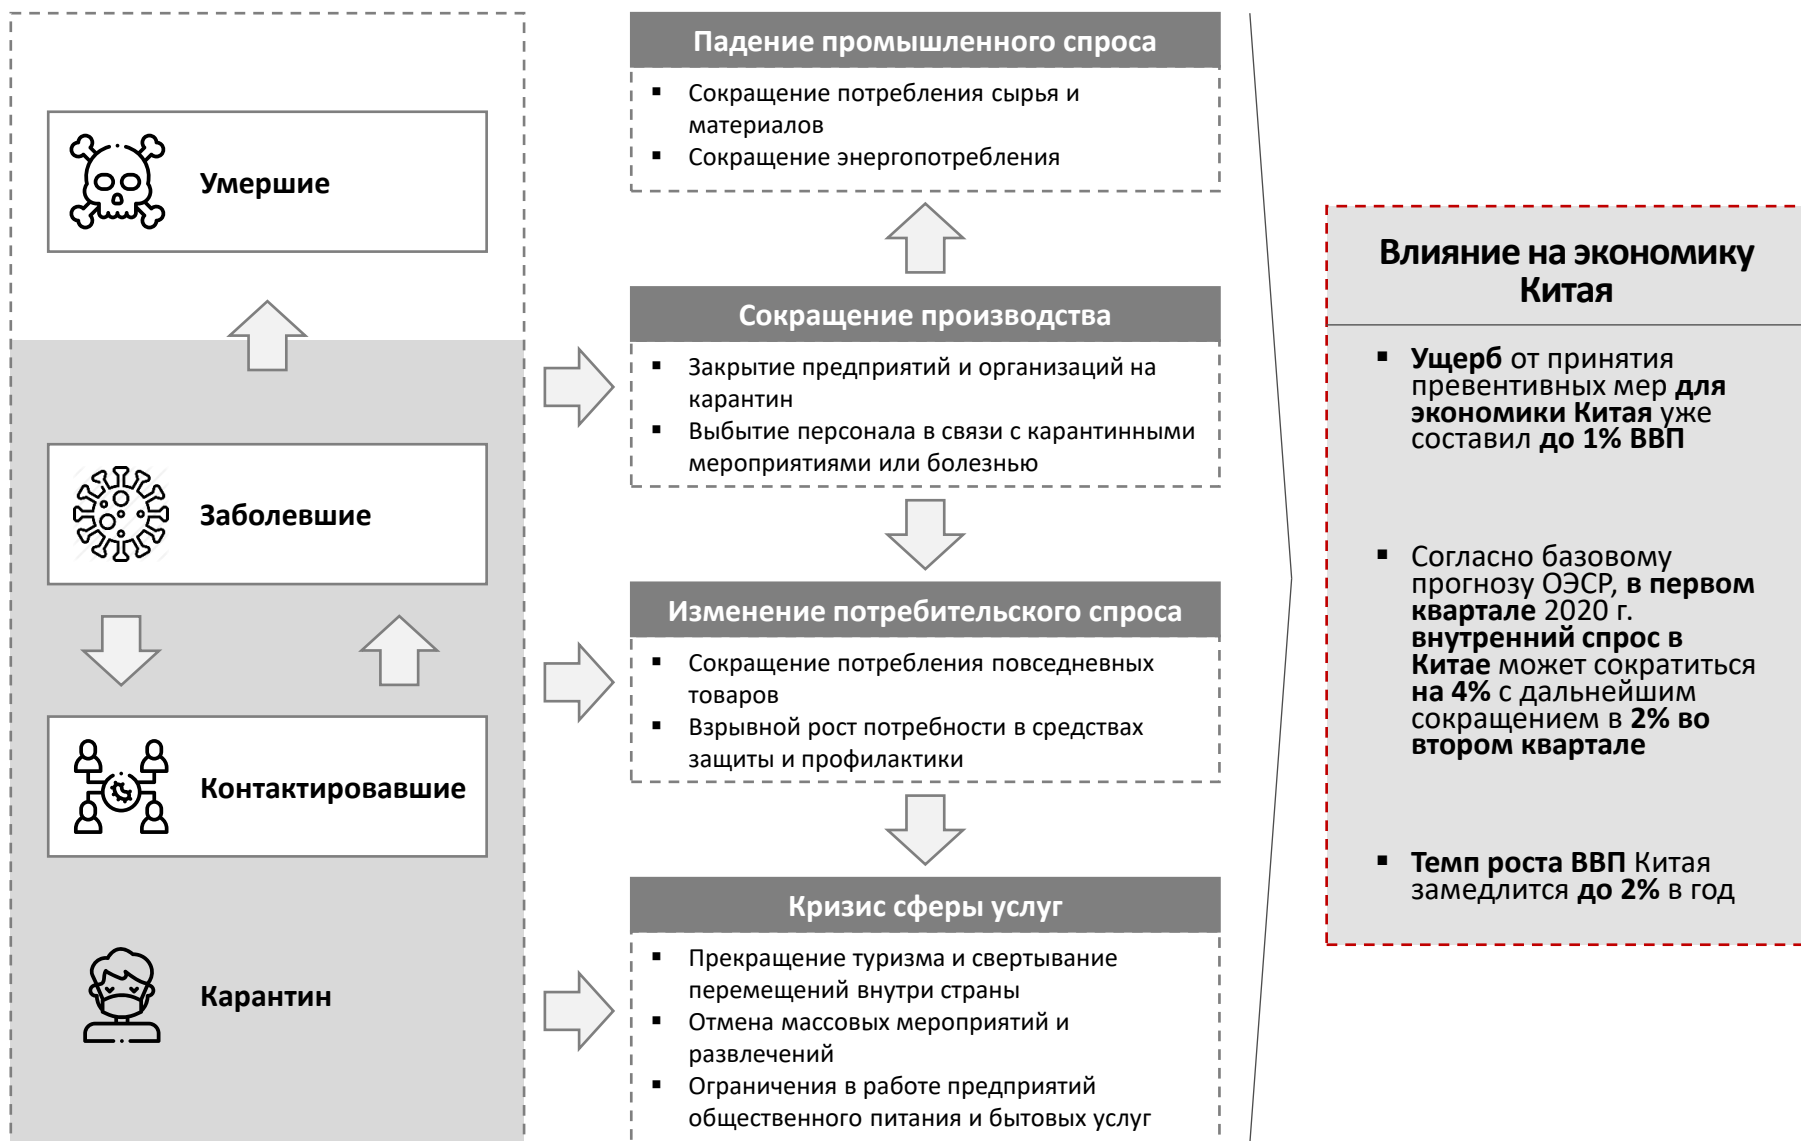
Умершие

Заболевшие

Контактировавшие

Карантин

Падение промышленного спроса

- Сокращение потребления сырья и материалов
- Сокращение энергопотребления

Сокращение производства

- Закрытие предприятий и организаций на карантин
- Выбытие персонала в связи с карантинными мероприятиями или болезнью

Изменение потребительского спроса

- Сокращение потребления повседневных товаров
- Взрывной рост потребности в средствах защиты и профилактики

Кризис сферы услуг

- Прекращение туризма и свертывание перемещений внутри страны
- Отмена массовых мероприятий и развлечений
- Ограничения в работе предприятий общественного питания и бытовых услуг

Влияние на экономику Китая

- Ущерб от принятия превентивных мер для экономики Китая уже составил до 1% ВВП
- Согласно базовому прогнозу ОЭСР, в первом квартале 2020 г. внутренний спрос в Китае может сократиться на 4% с дальнейшим сокращением в 2% во втором квартале
- Темп роста ВВП Китая замедлится до 2% в год